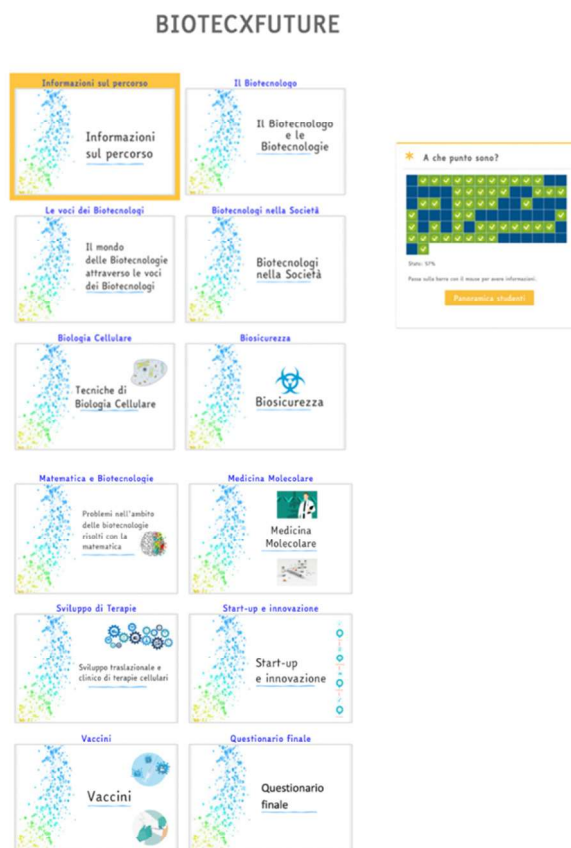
BIOTECXFUTURE

Informazioni sul percorso

Informazioni sul percorso

Il Biotecnologo

Il Biotecnologo e le Biotecnologie

A che punto sono?

Stato: 57%

Passa sulla barra con il mouse per avere informazioni.

Panoramica studenti

Le voci dei Biotecnologi

Il mondo delle Biotecnologie attraverso le voci dei Biotecnologi

Biotecnologi nella Società

Biotecnologi nella Società

Biologia Cellulare

Tecniche di Biologia Cellulare

Biosicurezza

Biosicurezza

Matematica e Biotecnologie

Problemi nell'ambito delle biotecnologie risolti con la matematica

Medicina Molecolare

Medicina Molecolare

Sviluppo di Terapie

Sviluppo traslazionale e clinico di terapie cellulari

Start-up e innovazione

Start-up e innovazione

Vaccini

Vaccini

Questionario finale

Questionario finale